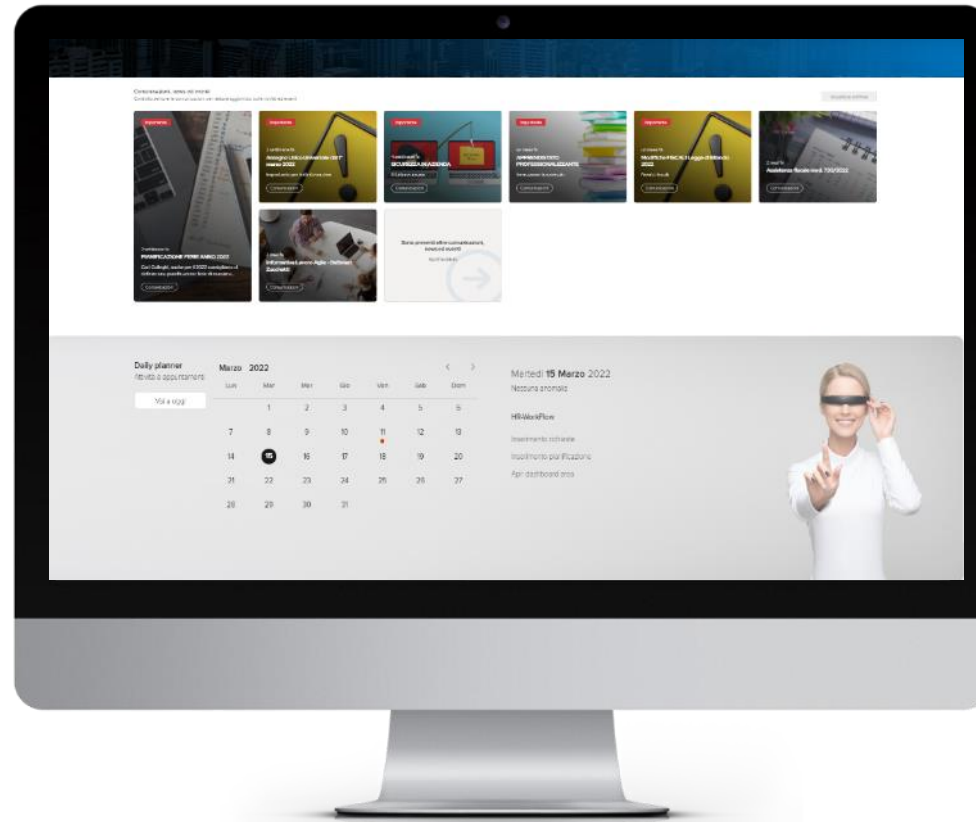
Comunicazioni, news ed eventi

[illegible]

Importante

PIANIFICAZIONE FERIE ANNO 2022

Comunicazioni

Importante

Assegno Unico Universale (AUU) marzo 2022

Comunicazioni

Importante

SICUREZZA IN AZIENDA

Comunicazioni

Importante

APPRENDISTATO PROFESSIONALIZZANTE

Comunicazioni

Importante

Modifiche FNC 2022

Comunicazioni

Assistenza fiscale mod. 730/2022

Comunicazioni

Informativa Lavoro Agile - Software Zucchetti

Comunicazioni

Sono presenti altre comunicazioni, news ed eventi

Daily planner

Attività e appuntamenti

Vai a oggi

Marzo 2022

| Lun | Mar | Mer | Gio | Ven | Sab | Dom |
|---|---|---|---|---|---|---|
| | 1 | 2 | 3 | 4 | 5 | 6 |
| 7 | 8 | 9 | 10 | 11 | 12 | 13 |
| 14 | 15 | 16 | 17 | 18 | 19 | 20 |
| 21 | 22 | 23 | 24 | 25 | 26 | 27 |
| 28 | 29 | 30 | 31 | | | |

Martedì 15 Marzo 2022

Nessuna anomalia

HR-WorkFlow

Inserimento richieste

Inserimento pianificazione

Apri dashboard area